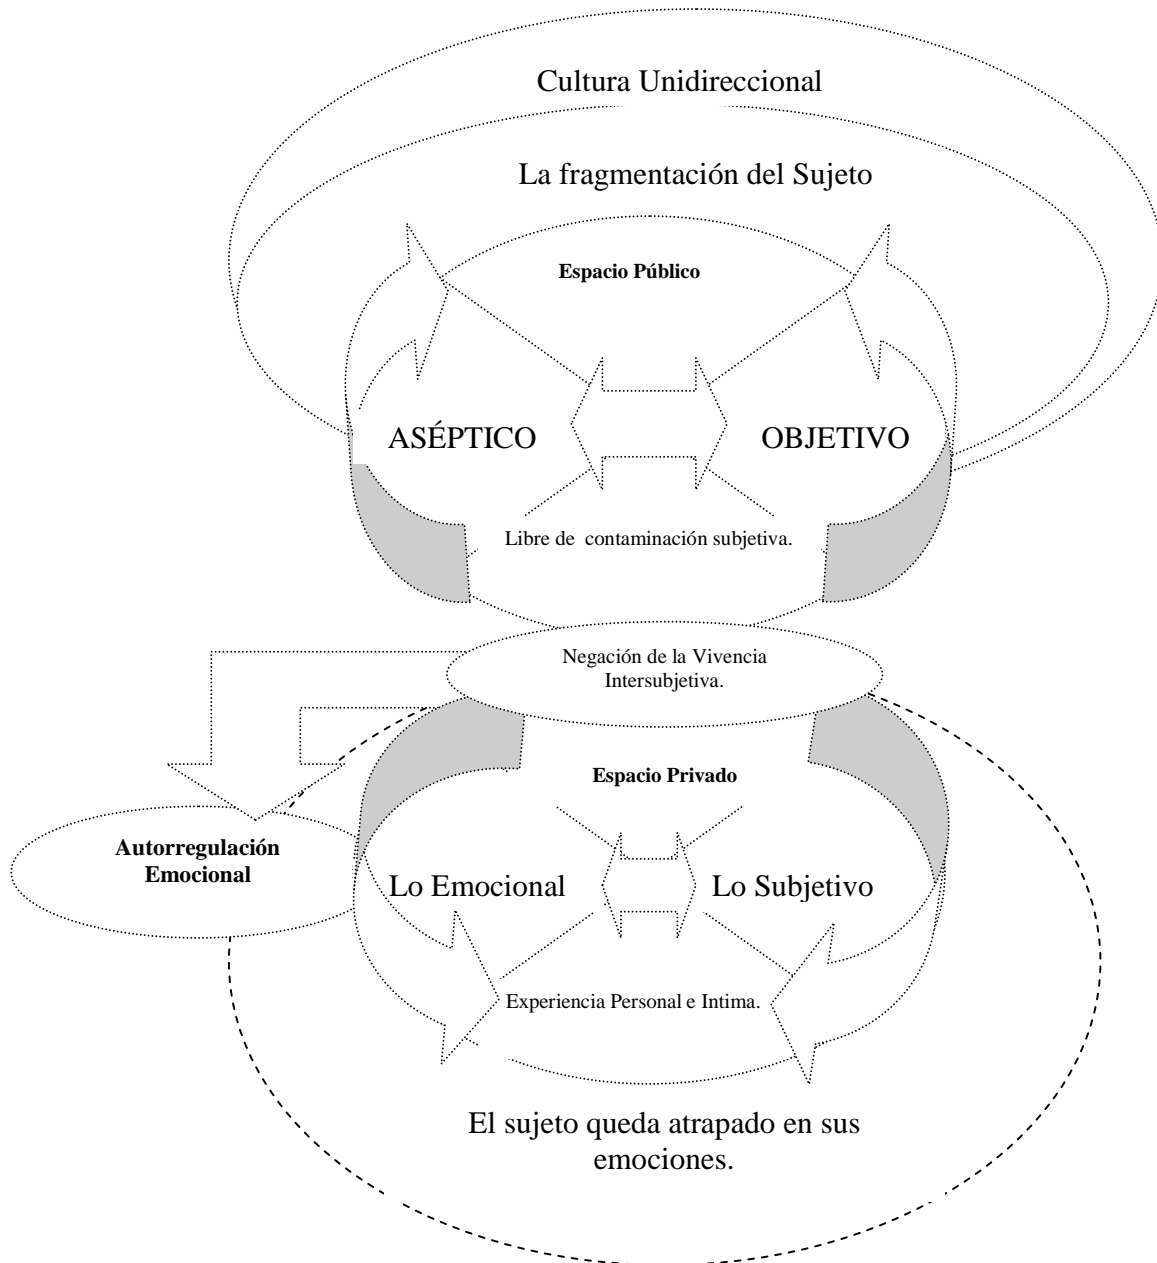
Cultura Unidireccional

La fragmentación del Sujeto

Espacio Público

ASÉPTICO

OBJETIVO

Libre de contaminación subjetiva.

Negación de la Vivencia Intersubjetiva.

Espacio Privado

Autorregulación Emocional

Lo Emocional

Lo Subjetivo

Experiencia Personal e Intima.

El sujeto queda atrapado en sus emociones.